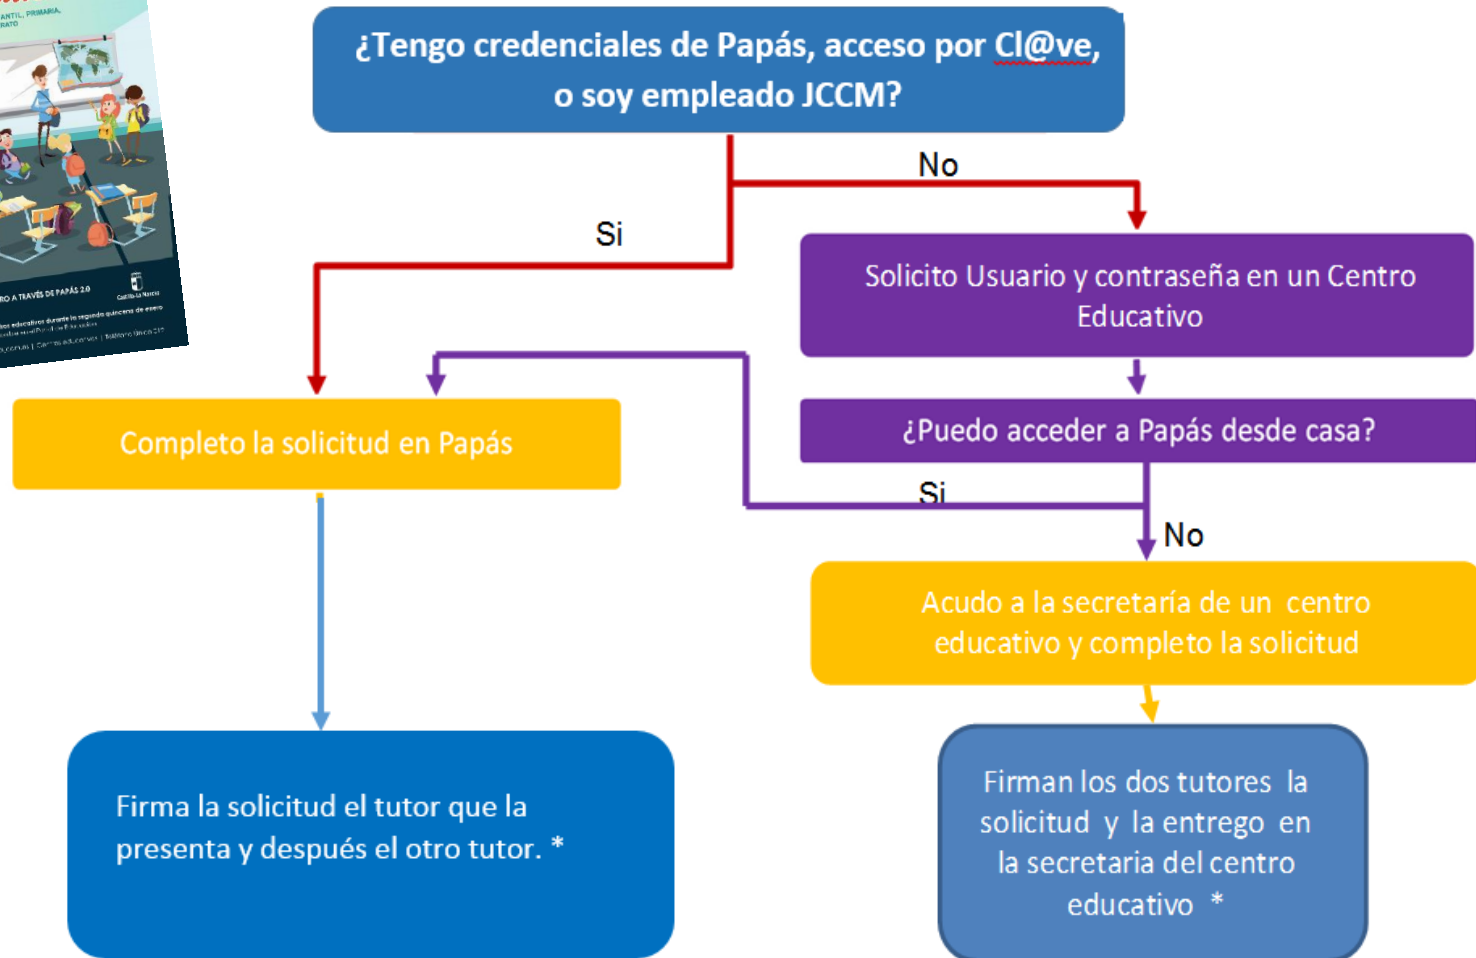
ANTIL, PRIMARIA,
RATO

RO A TRAVÉS DE PAPÁS 2.0

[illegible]

¿Tengo credenciales de Papás, acceso por Cl@ve, o soy empleado JCCM?

No

Si

Solicito Usuario y contraseña en un Centro Educativo

¿Puedo acceder a Papás desde casa?

Completo la solicitud en Papás

Si

No

Acudo a la secretaría de un centro educativo y completo la solicitud

Firma la solicitud el tutor que la presenta y después el otro tutor. *

Firman los dos tutores la solicitud y la entrego en la secretaria del centro educativo *